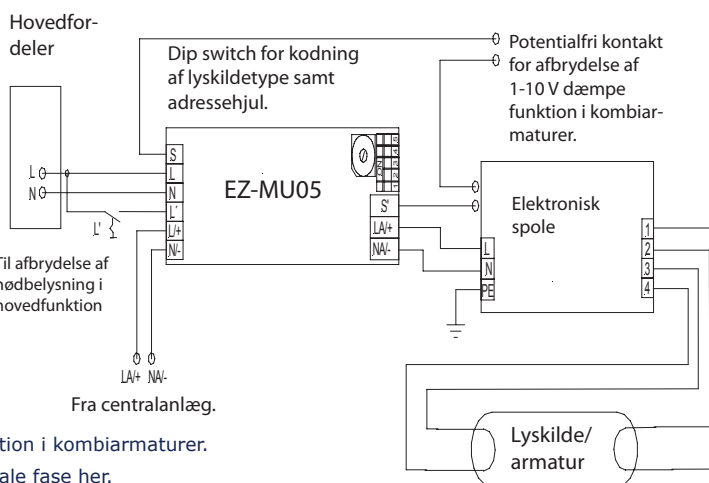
Hovedfordeler

Dip switch for kodning af lyskildetype samt adressehjul.

Potentialfri kontakt for afbrydelse af 1-10 V dæmpe funktion i kombiarmaturer.

L
N

S
L
N
L'
L/+
N/-

L'

EZ-MU05

S'
LA/+
NA/-

Elektronisk spole

L
N
PE

1
2
3
4

Til afbrydelse af nødbelysning i hovedfunktion

LA/+ NA/-

Fra centralanlæg.

tion i kombiarmaturer.

ale fase her.

Lyskilde/ armatur